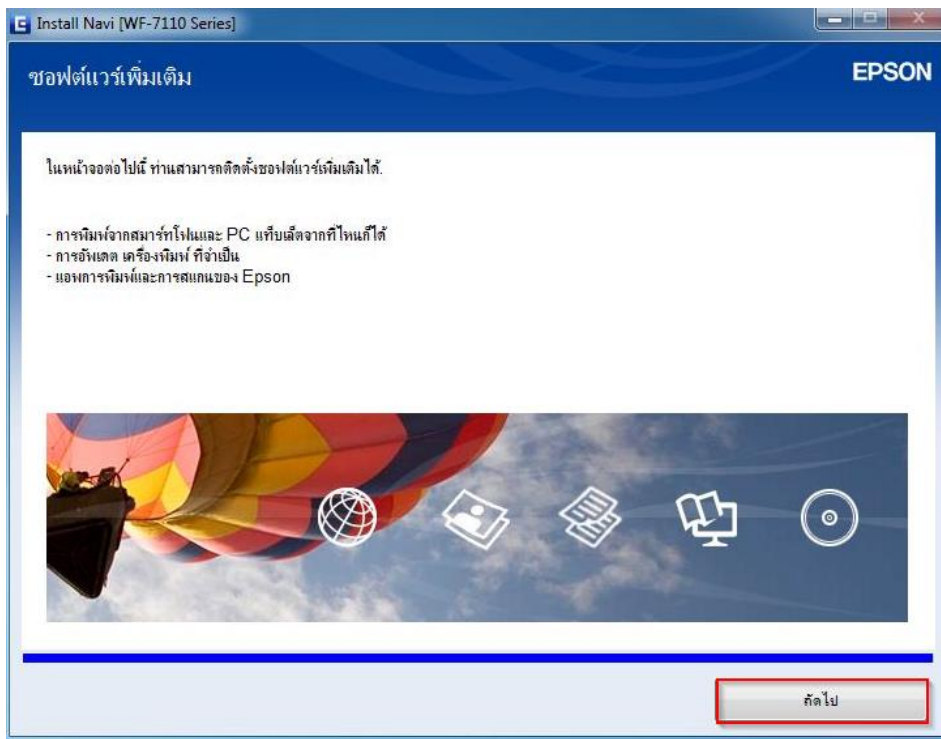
Install Navi [WF-7110 Series]

ซอฟต์แวร์เพิ่มเติม

EPSON

ในหน้าจอต่อไปนี้ ท่านสามารถติดตั้งซอฟต์แวร์เพิ่มเติมได้.

- การพิมพ์จากสมาร์ทโฟนและ PC แท็บเล็ตจากที่ไหนก็ได้
- การอัพเดต เครื่องพิมพ์ ที่จำเป็น
- แอพการพิมพ์และการสแกนของ Epson

ถัดไป